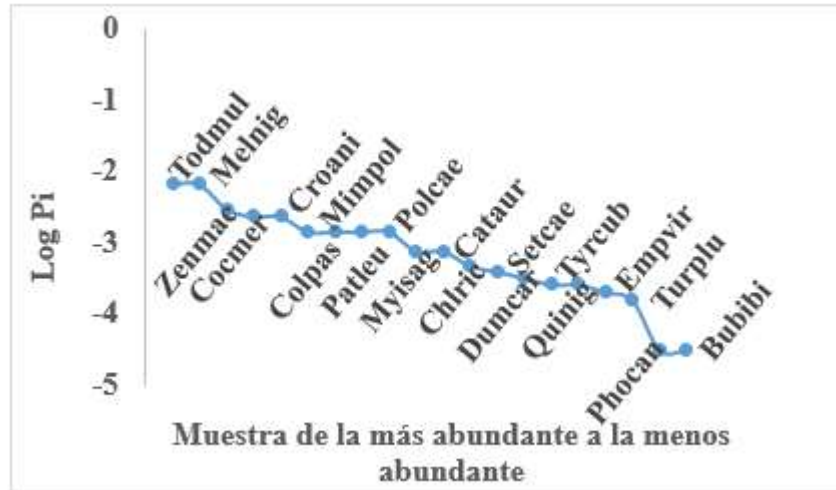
0
-1
-2
-3
-4
-5

Log Pi

Todmul
Melnig
Zenmac
Cocmer
Croani
Colpas
Mimpol
Patleu
Polcae
Myisag
Cataur
Chlric
Dumcar
Setcae
Quinig
Tyrcub
Empvir
Phocan
Turplu
Bubibi

Muestra de la más abundante a la menos abundante